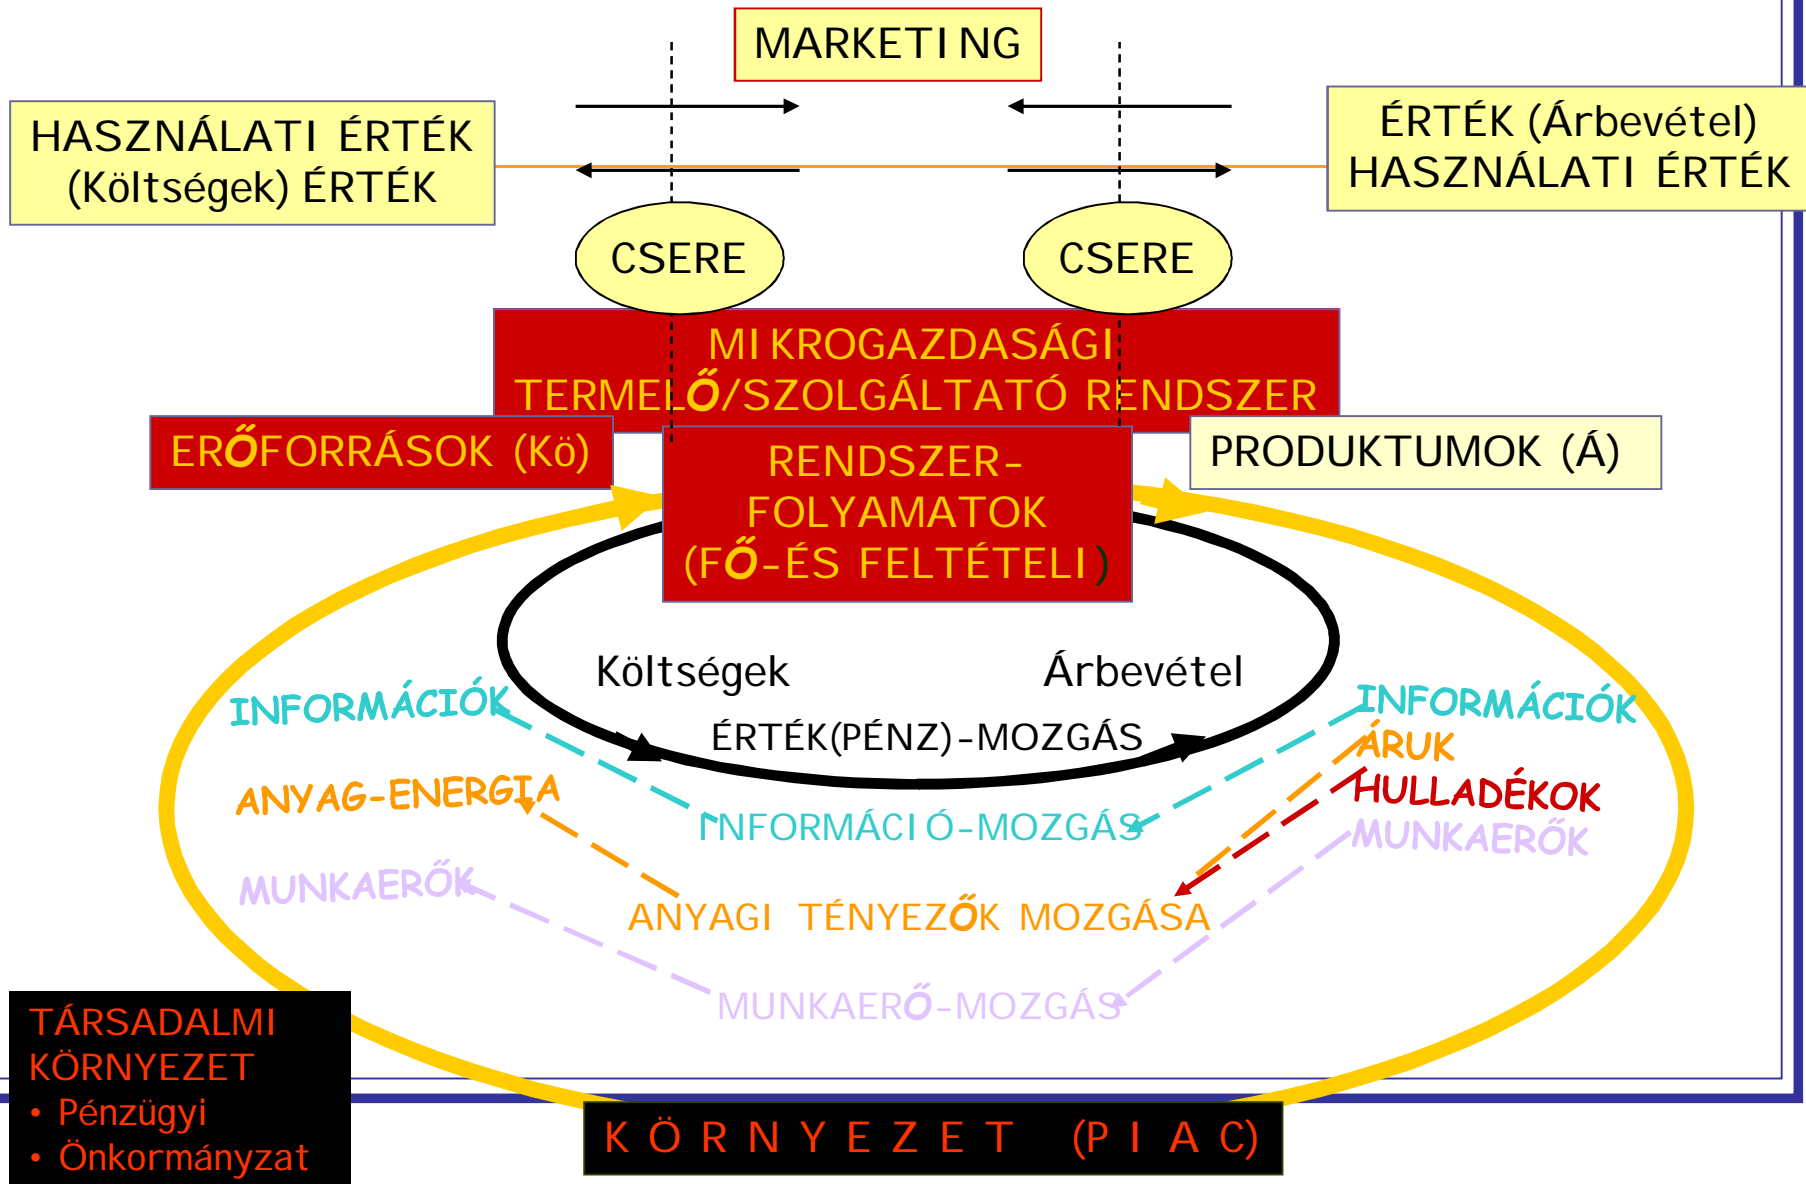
MARKETING

HASZNÁLATI ÉRTÉK (Költségek) ÉRTÉK

ÉRTÉK (Árbevétel) HASZNÁLATI ÉRTÉK

CSERE

CSERE

MIKROGAZDASÁGI TERMELŐ/SZOLGÁLTATÓ RENDSZER

ERŐFORRÁSOK (Kö)

RENDSZER-FOLYAMATOK (FŐ-ÉS FELTÉTELI)

PRODUKTUMOK (Á)

Költségek

Árbevétel

ÉRTÉK(PÉNZ)-MOZGÁS

INFORMÁCIÓK

ANYAG-ENERGIA

MUNKAERŐK

INFORMÁCIÓ-MOZGÁS

ANYAGI TÉNYEZŐK MOZGÁSA

MUNKAERŐ-MOZGÁS

INFORMÁCIÓK

ÁRUK

HULLADÉKOK

MUNKAERŐK

TÁRSADALMI KÖRNYEZET
• Pénzügyi
• Önkormányzat

KÖRNYEZET (PIAC)